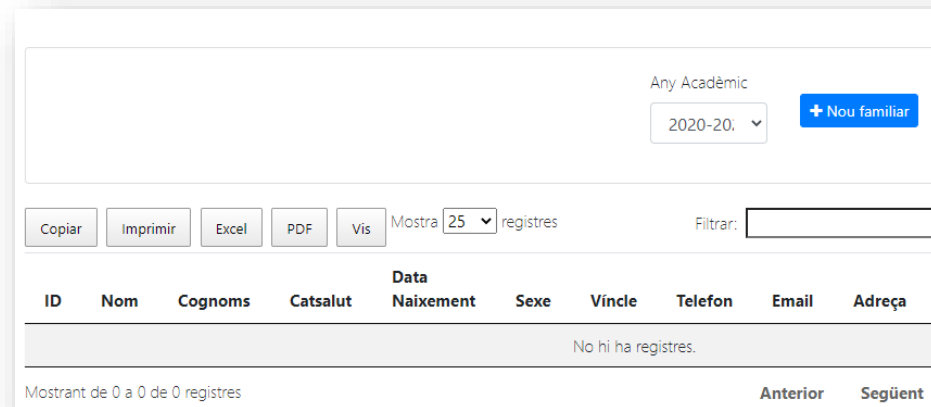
Any Acadèmic

2020-202

+ Nou familiar

Copiar

Imprimir

Excel

PDF

Vis

Mostra 25 registres

Filtrar:

| ID | Nom | Cognoms | Catsalut | Data Naixement | Sexe | Víncle | Telefon | Email | Adreça |
|---|---|---|---|---|---|---|---|---|---|
| | | | | | No hi ha registres. | | | | |

Mostrant de 0 a 0 de 0 registres

Anterior

Següent